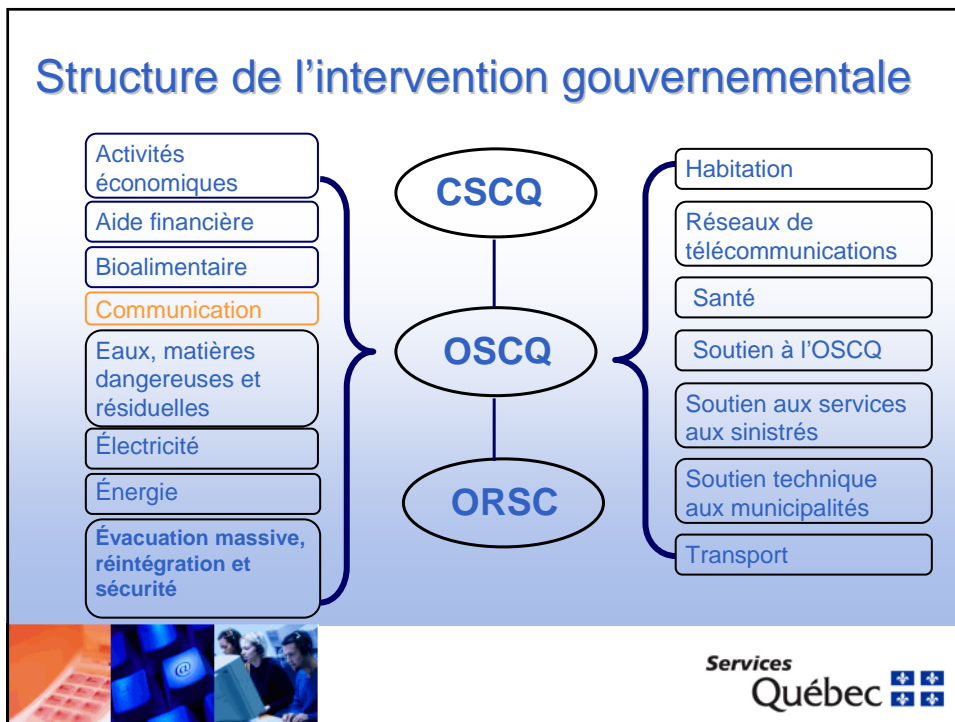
Structure de l’intervention gouvernementale

Activités économiques

Aide financière

Bioalimentaire

Communication

Eaux, matières dangereuses et résiduelles

Électricité

Énergie

Évacuation massive, réintégration et sécurité

CSCQ

OSCQ

ORSC

Habitation

Réseaux de télécommunications

Santé

Soutien à l’OSCQ

Soutien aux services aux sinistrés

Soutien technique aux municipalités

Transport

Services Québec